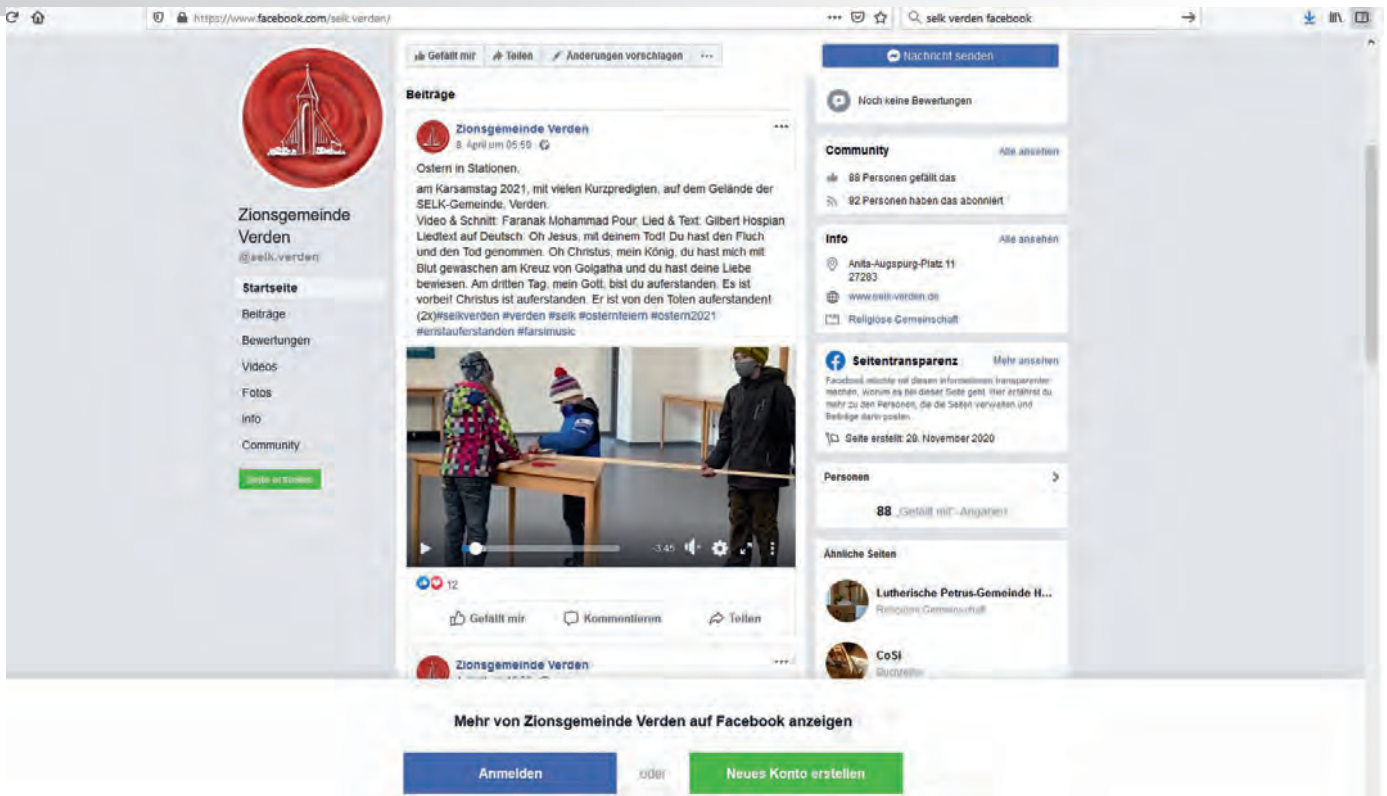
https://www.facebook.com/selk.verden/

selk verden facebook

Gefällt mir Teilen Änderungen vorschlagen ···

Nachricht senden

Beiträge

Noch keine Bewertungen

Zionsgemeinde Verden
8. April um 05:59

Ostern in Stationen,

am Karsamstag 2021, mit vielen Kurzpredigten, auf dem Gelände der SELK-Gemeinde, Verden.
Video & Schnitt: Faranak Mohammad Pour, Lied & Text: Gilbert Hospian Liedtext auf Deutsch: Oh Jesus, mit deinem Tod! Du hast den Fluch und den Tod genommen. Oh Christus, mein König, du hast mich mit Blut gewaschen am Kreuz von Golgatha und du hast deine Liebe bewiesen. Am dritten Tag, mein Gott, bist du auferstanden. Es ist vorbei! Christus ist auferstanden. Er ist von den Toten auferstanden! (2x)#selkverden #verden #selk #osternfeiern #ostern2021 #erstauferstanden #farsimusic

Community Alle ansehen
88 Personen gefällt das
92 Personen haben das abonniert

Info Alle ansehen
Anita-Augspurg-Platz 11
27283
www.selk-verden.de
Religiöse Gemeinschaft

Seitentransparenz Mehr ansehen
Facebook möchte mit diesen Informationen transparenter machen, worum es bei dieser Seite geht. Hier erfährst du mehr zu den Personen, die die Seiten verwalten und Beiträge darin posten.
Seite erstellt: 20. November 2020

Zionsgemeinde Verden
@selk.verden

Startseite
Beiträge
Bewertungen
Videos
Fotos
Info
Community
Seite erstellen

Personen
88 „Gefällt mir"-Angaben

Ähnliche Seiten
Lutherische Petrus-Gemeinde H...
Religiöse Gemeinschaft
CoSi
Buchreihe

-3:45

12

Gefällt mir Kommentieren Teilen

Zionsgemeinde Verden

Mehr von Zionsgemeinde Verden auf Facebook anzeigen

Anmelden oder Neues Konto erstellen